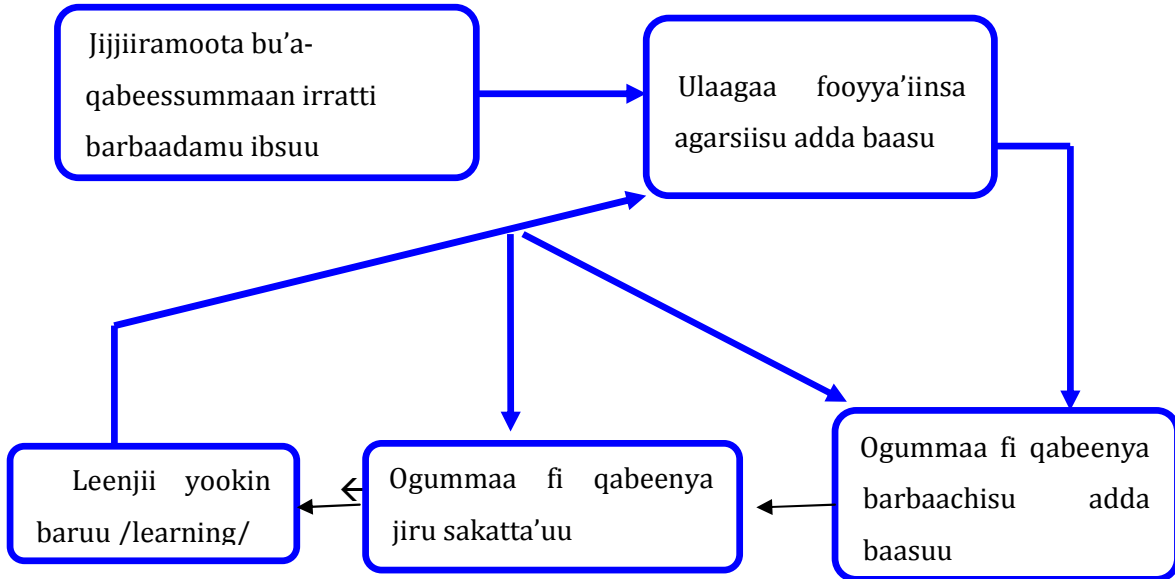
Jijjiiramoota bu'a-qabeessummaan irratti barbaadamu ibsuu

Ulaagaa fooyya'iinsa agarsiisu adda baasu

Ogummaa fi qabeenya barbaachisu adda baasuu

Ogummaa fi qabeenya jiru sakatta'uu

Leenjii yookin baruu /learning/